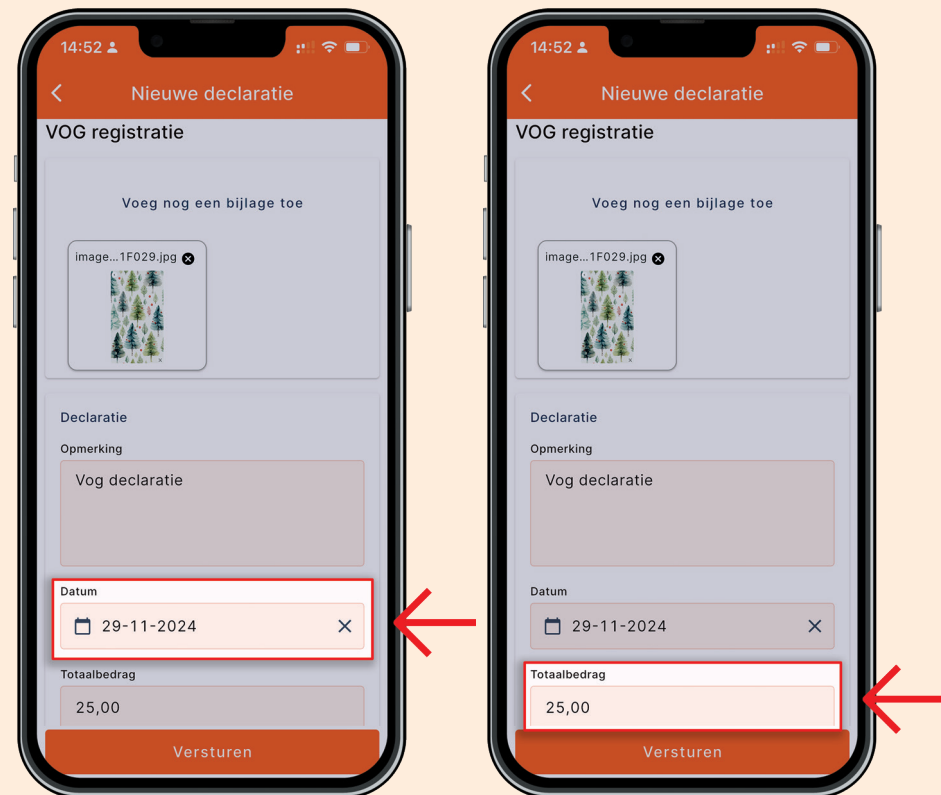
14:52

Nieuwe declaratie

VOG registratie

Voeg nog een bijlage toe

image...1F029.jpg

Declaratie

Opmerking

Vog declaratie

Datum

29-11-2024

Totaalbedrag

25,00

Versturen

14:52

Nieuwe declaratie

VOG registratie

Voeg nog een bijlage toe

image...1F029.jpg

Declaratie

Opmerking

Vog declaratie

Datum

29-11-2024

Totaalbedrag

25,00

Versturen